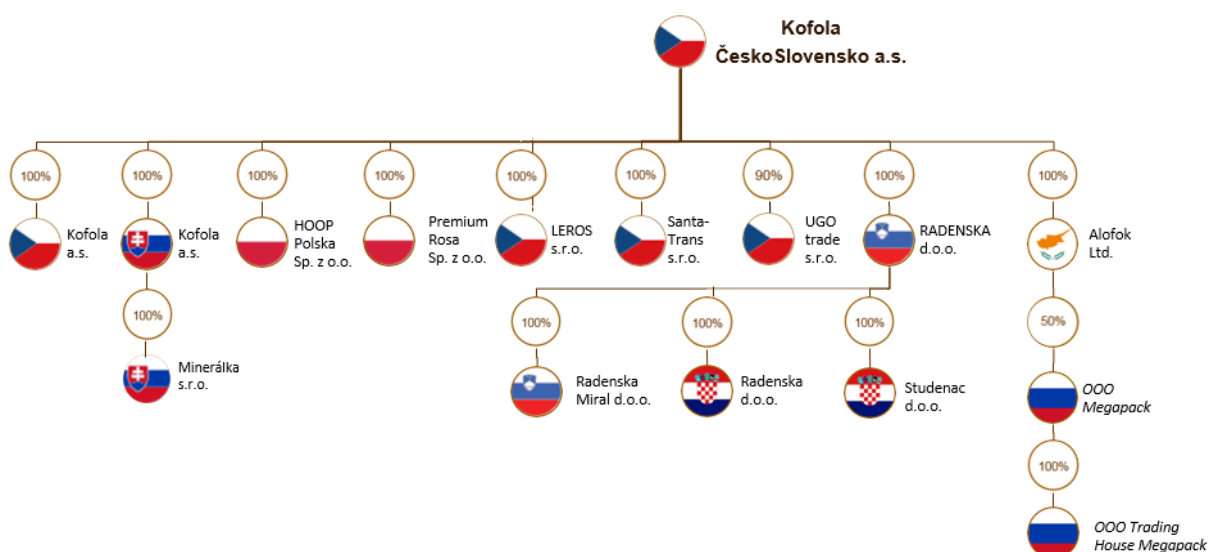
Kofola ČeskoSlovensko a.s.

100%
Kofola a.s.

100%
Kofola a.s.

100%
Minerálka s.r.o.

100%
HOOP Polska Sp. z o.o.

100%
Premium Rosa Sp. z o.o.

100%
LEROS s.r.o.

100%
Santa-Trans s.r.o.

90%
UGO trade s.r.o.

100%
RADENSKA d.o.o.

100%
Radenska Miral d.o.o.

100%
Radenska d.o.o.

100%
Studenac d.o.o.

100%
Alofok Ltd.

50%
OOO Megapack

100%
OOO Trading House Megapack